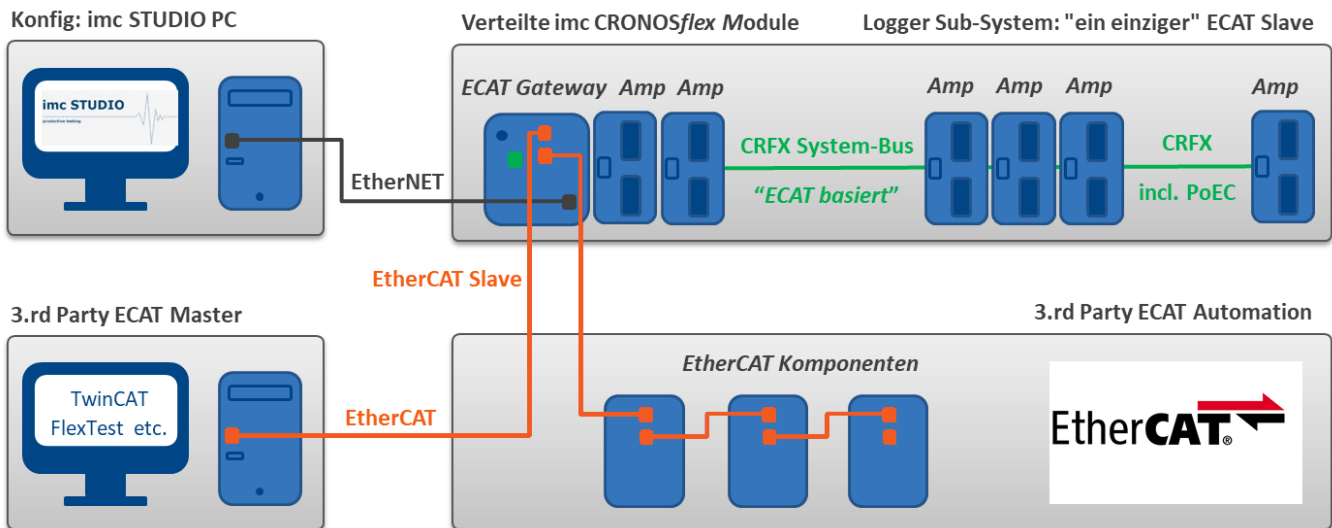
Konfig: imc STUDIO PC

imc STUDIO
productive testing

EtherNET

Verteilte imc CRONOS*flex* Module

Logger Sub-System: "ein einziger" ECAT Slave

ECAT Gateway Amp Amp

CRFX System-Bus
"ECAT basiert"

Amp Amp Amp

CRFX
incl. PoEC

Amp

EtherCAT Slave

3.rd Party ECAT Master

TwinCAT
FlexTest etc.

EtherCAT

3.rd Party ECAT Automation

EtherCAT Komponenten

EtherCAT®